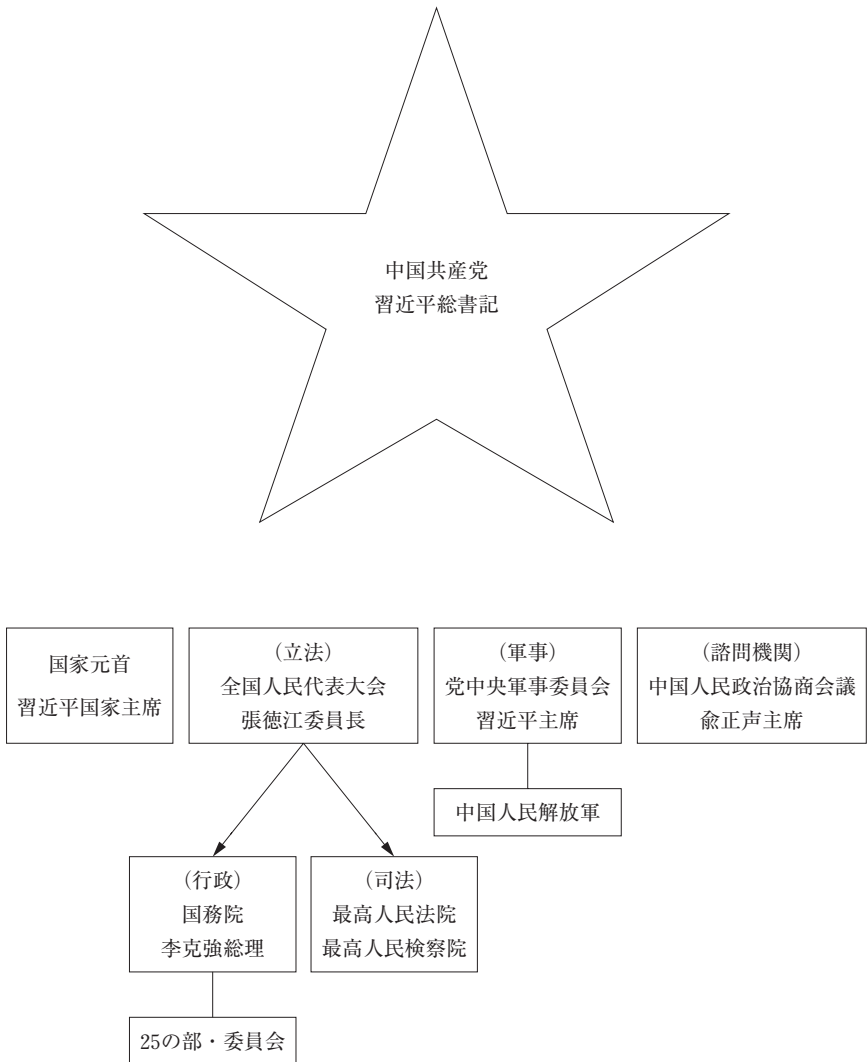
中国共産党
習近平総書記

国家元首
習近平国家主席

（立法）
全国人民代表大会
張徳江委員長

（軍事）
党中央軍事委員会
習近平主席

（諮問機関）
中国人民政治協商会議
兪正声主席

中国人民解放軍

（行政）
国務院
李克強総理

（司法）
最高人民法院
最高人民検察院

25の部・委員会